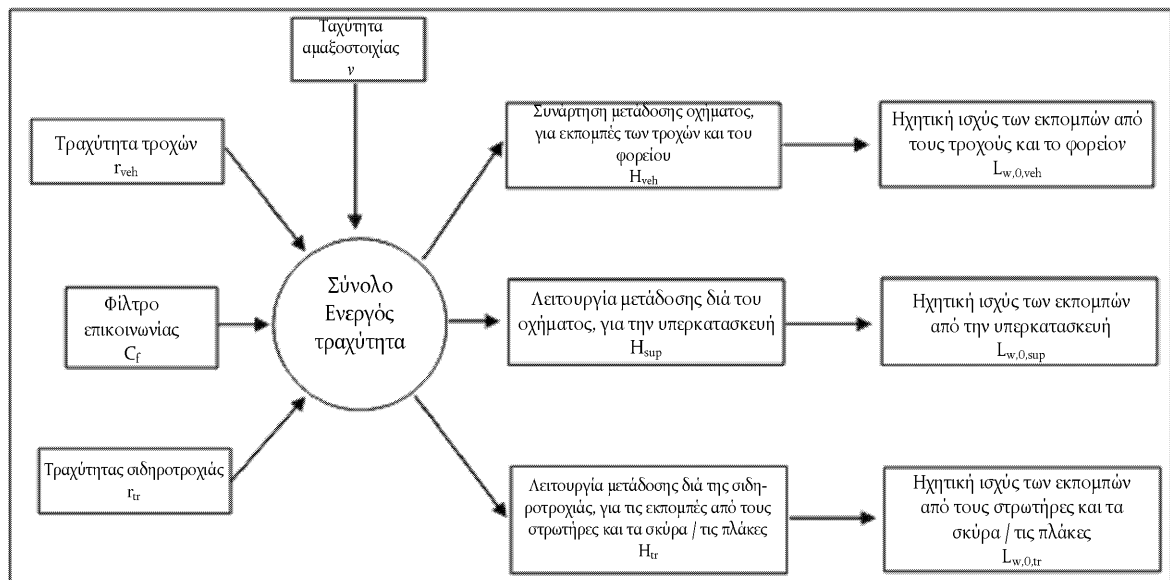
Ταχύτητα αμαξοστοιχίας
$v$

Τραχύτητα τροχών
$r_{veh}$

Φίλτρο επικοινωνίας
$C_f$

Τραχύτητας σιδηροτροχιάς
$r_{tr}$

Σύνολο Ενεργός τραχύτητα

Συνάρτηση μετάδοσης οχήματος, για εκπομπές των τροχών και του φορείου
$H_{veh}$

Λειτουργία μετάδοσης διά του οχήματος, για την υπερκατασκευή
$H_{sup}$

Λειτουργία μετάδοσης διά της σιδηροτροχιάς, για τις εκπομπές από τους στρωτήρες και τα σκύρα / τις πλάκες
$H_{tr}$

Ηχητική ισχύς των εκπομπών από τους τροχούς και το φορείον
$L_{w,0,veh}$

Ηχητική ισχύς των εκπομπών από την υπερκατασκευή
$L_{w,0,sup}$

Ηχητική ισχύς των εκπομπών από τους στρωτήρες και τα σκύρα / τις πλάκες
$L_{w,0,tr}$